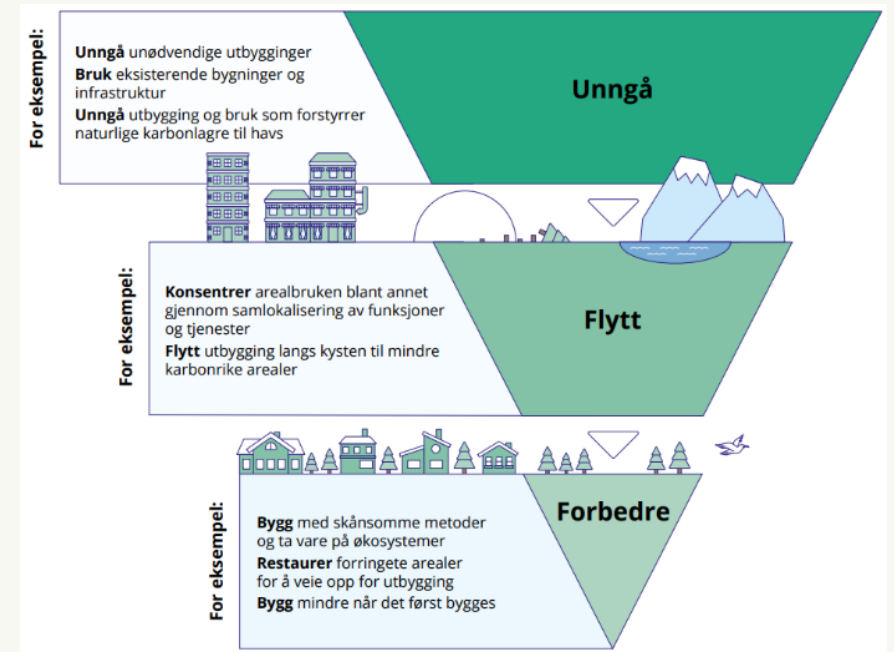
For eksempel:

Unngå unødvendige utbygginger
Bruk eksisterende bygninger og infrastruktur
Unngå utbygging og bruk som forstyrrer naturlige karbonlagre til havs

Unngå

For eksempel:

Konsentrer arealbruken blant annet gjennom samlokalisering av funksjoner og tjenester
Flytt utbygging langs kysten til mindre karbonrike arealer

Flytt

For eksempel:

Bygg med skånsomme metoder og ta vare på økosystemer
Restaurer forringete arealer for å veie opp for utbygging
Bygg mindre når det først bygges

Forbedre